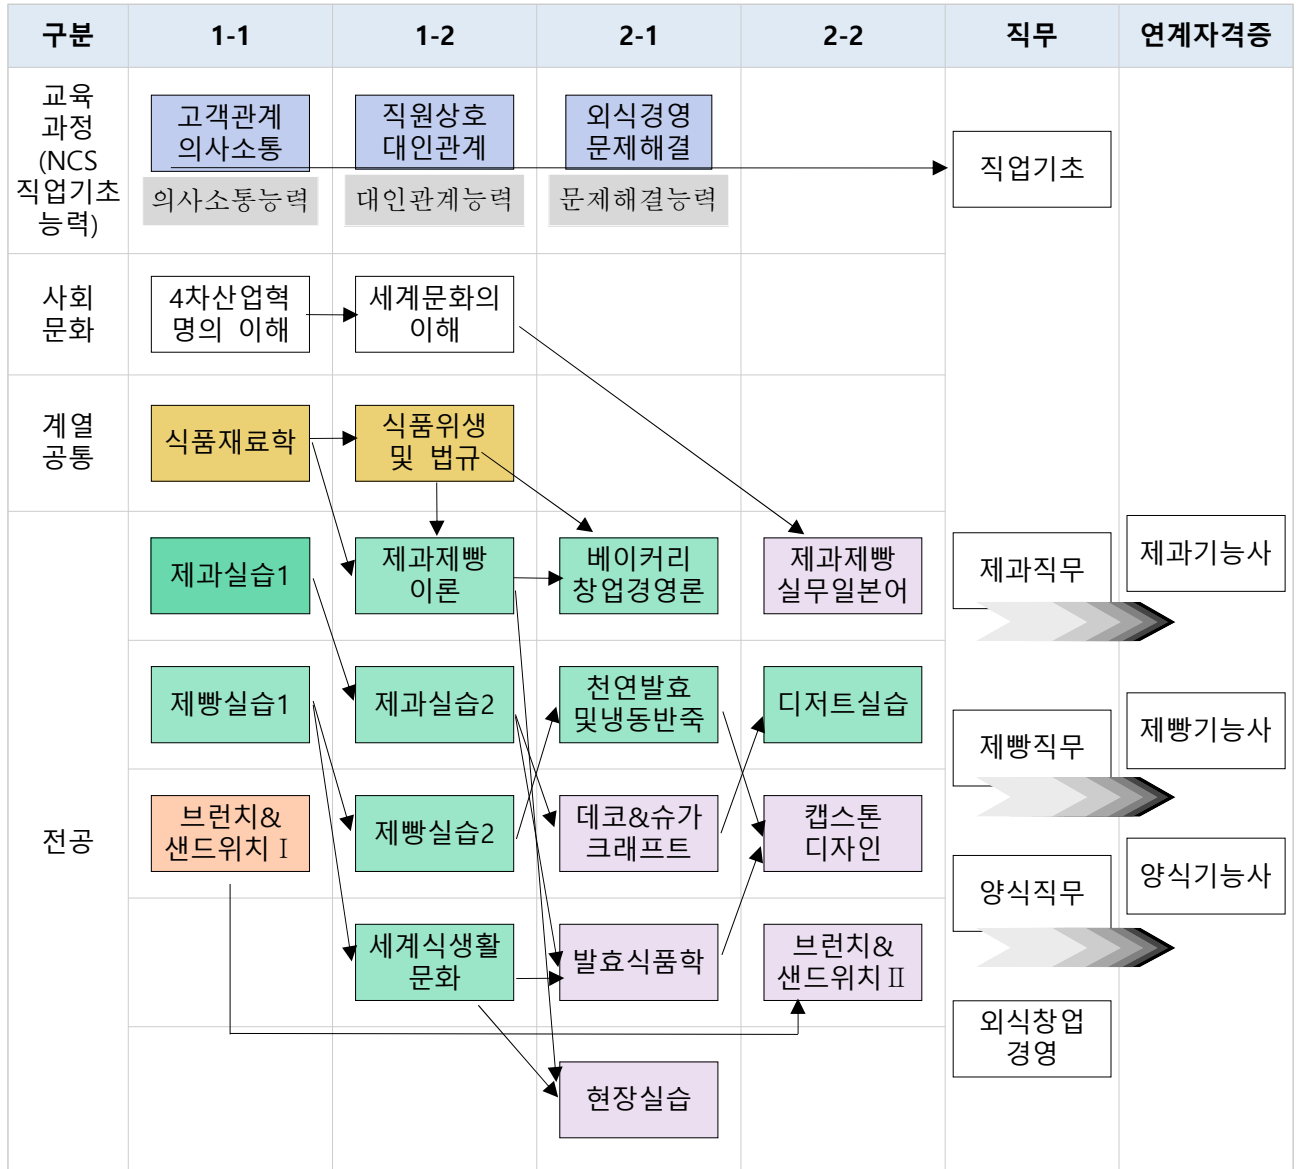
| 구분 | 1-1 | 1-2 | 2-1 | 2-2 | 직무 | 연계자격증 |
|---|---|---|---|---|---|---|
| 교육과정 (NCS 직업기초능력) | 고객관계 의사소통 / 의사소통능력 | 직원상호 대인관계 / 대인관계능력 | 외식경영 문제해결 / 문제해결능력 | | 직업기초 | |
| 사회문화 | 4차산업혁명의 이해 | 세계문화의 이해 | | | | |
| 계열공통 | 식품재료학 | 식품위생 및 법규 | | | | |
| 전공 | 제과실습1 | 제과제빵 이론 | 베이커리 창업경영론 | 제과제빵 실무일본어 | 제과직무 | 제과기능사 |
| | 제빵실습1 | 제과실습2 | 천연발효 및냉동반죽 | 디저트실습 | 제빵직무 | 제빵기능사 |
| | 브런치& 샌드위치 I | 제빵실습2 | 데코&슈가 크래프트 | 캡스톤 디자인 | 양식직무 | 양식기능사 |
| | | 세계식생활 문화 | 발효식품학 | 브런치& 샌드위치 II | 외식창업 경영 | |
| | | | 현장실습 | | | |